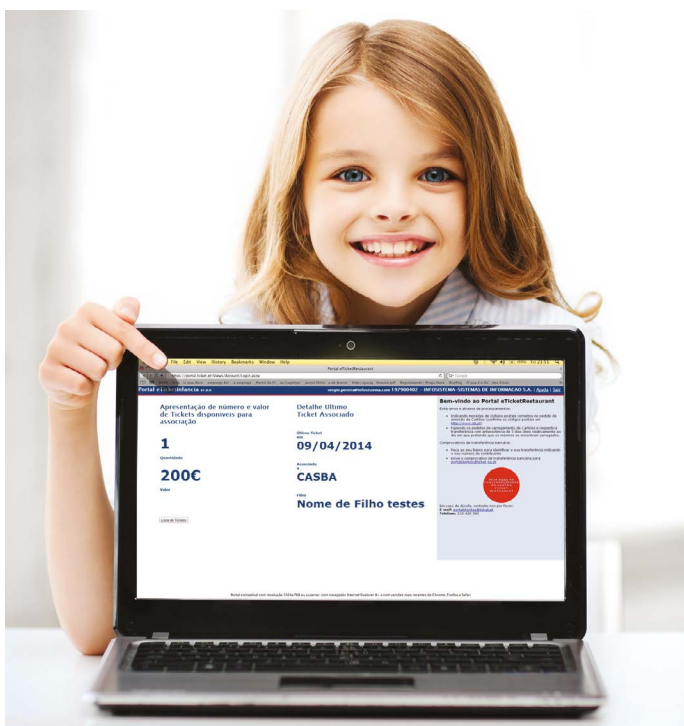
Firefox File Edit View History Bookmarks Window Help

Portal eTicketRestaurant

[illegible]

Portal eTicketInfancia

INFOSISTEMA - SISTEMAS DE INFORMAÇÃO S.A. | Ajuda | Sair

Apresentação de número e valor de Tickets disponíveis para associação

1

Quantidade

200€

Valor

Lista de Tickets

Detalhe Último Ticket Associado

Último Ticket em

09/04/2014

Associado a

CASBA

Filho

Nome de Filho testes

Bem-vindo ao Portal eTicketRestaurant

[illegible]

Portal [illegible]